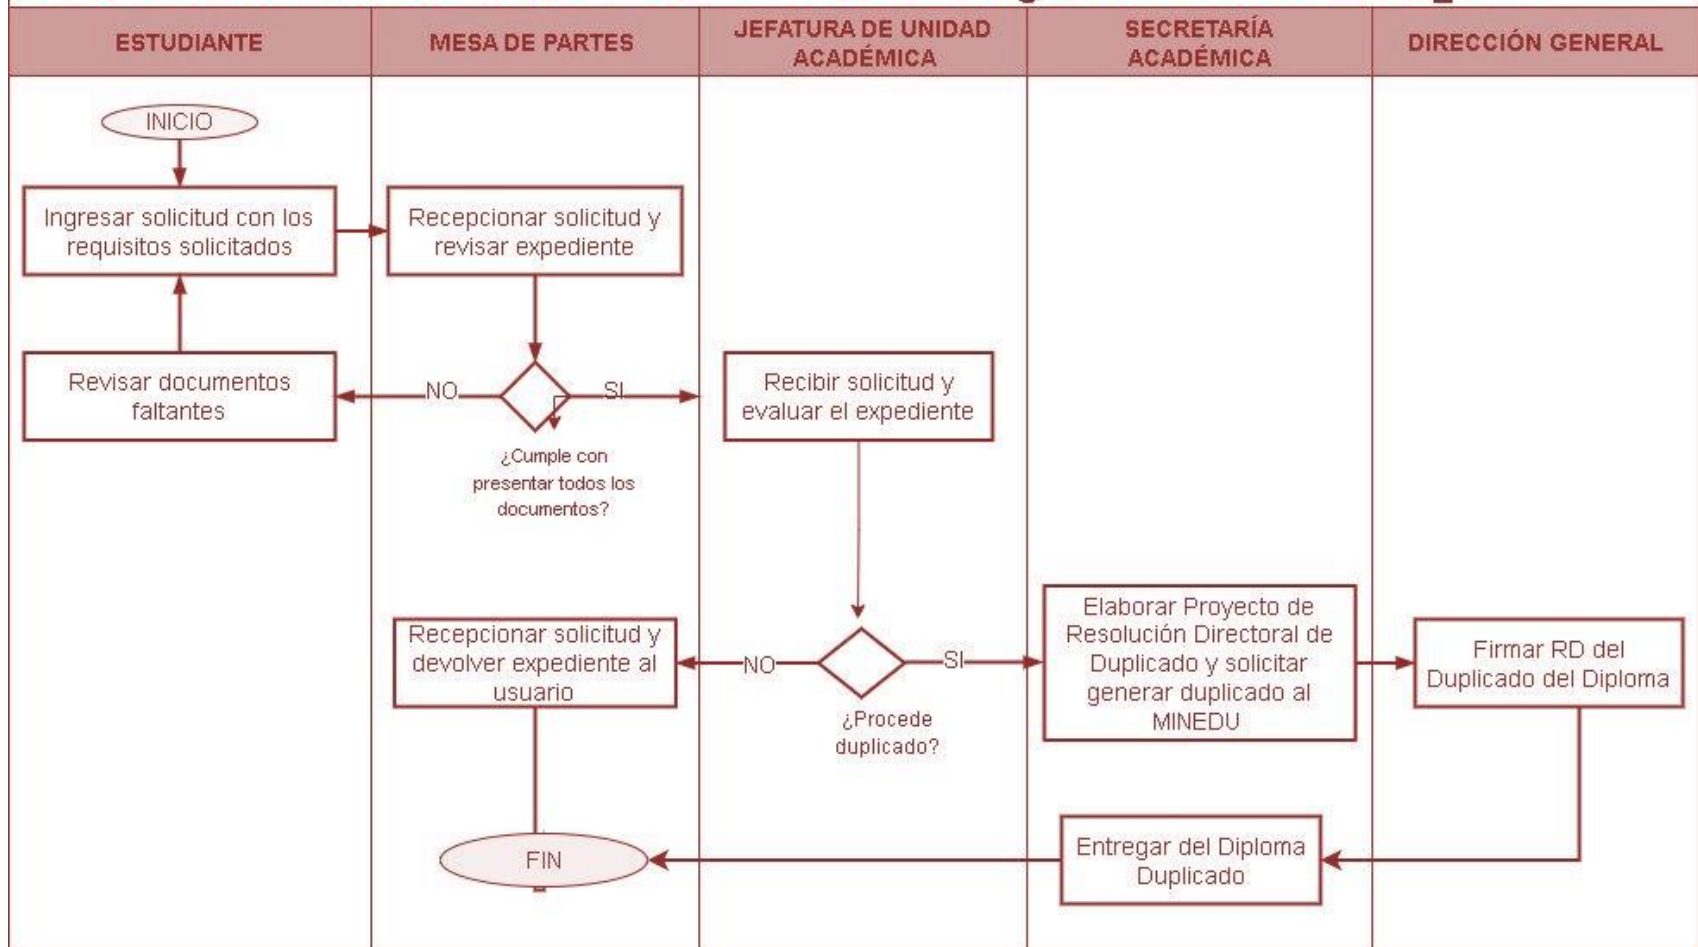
| ESTUDIANTE | MESA DE PARTES | JEFATURA DE UNIDAD ACADÉMICA | SECRETARÍA ACADÉMICA | DIRECCIÓN GENERAL |
|---|---|---|---|---|

INICIO

Ingresar solicitud con los requisitos solicitados

Recepcionar solicitud y revisar expediente

Revisar documentos faltantes

NO

SI

¿Cumple con presentar todos los documentos?

Recibir solicitud y evaluar el expediente

Recepcionar solicitud y devolver expediente al usuario

NO

SI

¿Procede duplicado?

Elaborar Proyecto de Resolución Directoral de Duplicado y solicitar generar duplicado al MINEDU

Firmar RD del Duplicado del Diploma

Entregar del Diploma Duplicado

FIN